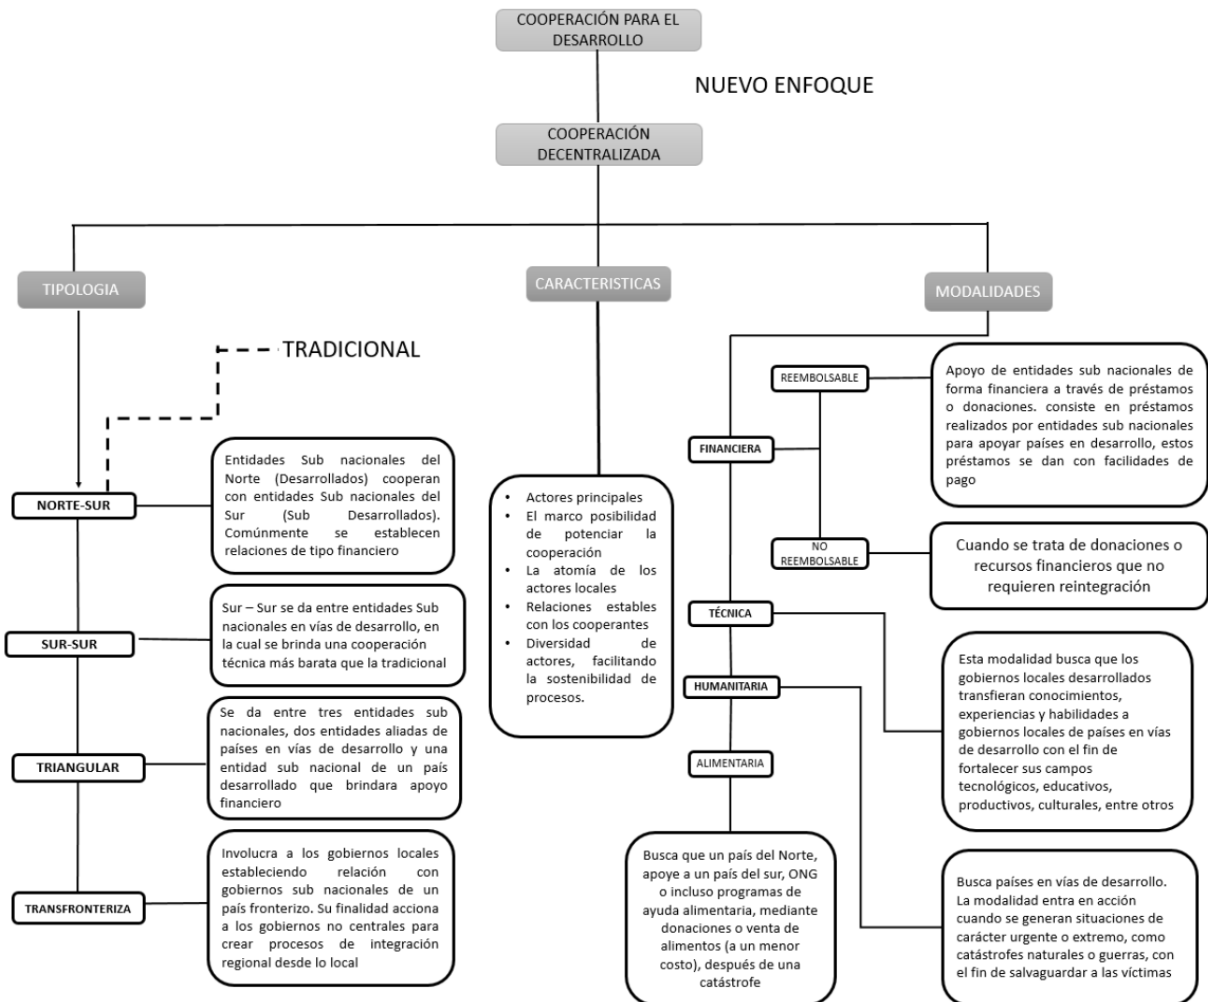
COOPERACIÓN PARA EL DESARROLLO

NUEVO ENFOQUE

COOPERACIÓN DECENTRALIZADA

TIPOLOGIA

CARACTERISTICAS

MODALIDADES

TRADICIONAL

NORTE-SUR

Entidades Sub nacionales del Norte (Desarrollados) cooperan con entidades Sub nacionales del Sur (Sub Desarrollados). Comúnmente se establecen relaciones de tipo financiero

SUR-SUR

Sur – Sur se da entre entidades Sub nacionales en vías de desarrollo, en la cual se brinda una cooperación técnica más barata que la tradicional

TRIANGULAR

Se da entre tres entidades sub nacionales, dos entidades aliadas de países en vías de desarrollo y una entidad sub nacional de un país desarrollado que brindara apoyo financiero

TRANSFRONTERIZA

Involucra a los gobiernos locales estableciendo relación con gobiernos sub nacionales de un país fronterizo. Su finalidad acciona a los gobiernos no centrales para crear procesos de integración regional desde lo local

- Actores principales
- El marco posibilidad de potenciar la cooperación
- La atomía de los actores locales
- Relaciones estables con los cooperantes
- Diversidad de actores, facilitando la sostenibilidad de procesos.

FINANCIERA

REEMBOLSABLE

Apoyo de entidades sub nacionales de forma financiera a través de préstamos o donaciones. consiste en préstamos realizados por entidades sub nacionales para apoyar países en desarrollo, estos préstamos se dan con facilidades de pago

NO REEMBOLSABLE

Cuando se trata de donaciones o recursos financieros que no requieren reintegración

TÉCNICA

Esta modalidad busca que los gobiernos locales desarrollados transfieran conocimientos, experiencias y habilidades a gobiernos locales de países en vías de desarrollo con el fin de fortalecer sus campos tecnológicos, educativos, productivos, culturales, entre otros

HUMANITARIA

Busca países en vías de desarrollo. La modalidad entra en acción cuando se generan situaciones de carácter urgente o extremo, como catástrofes naturales o guerras, con el fin de salvaguardar a las víctimas

ALIMENTARIA

Busca que un país del Norte, apoye a un país del sur, ONG o incluso programas de ayuda alimentaria, mediante donaciones o venta de alimentos (a un menor costo), después de una catástrofe